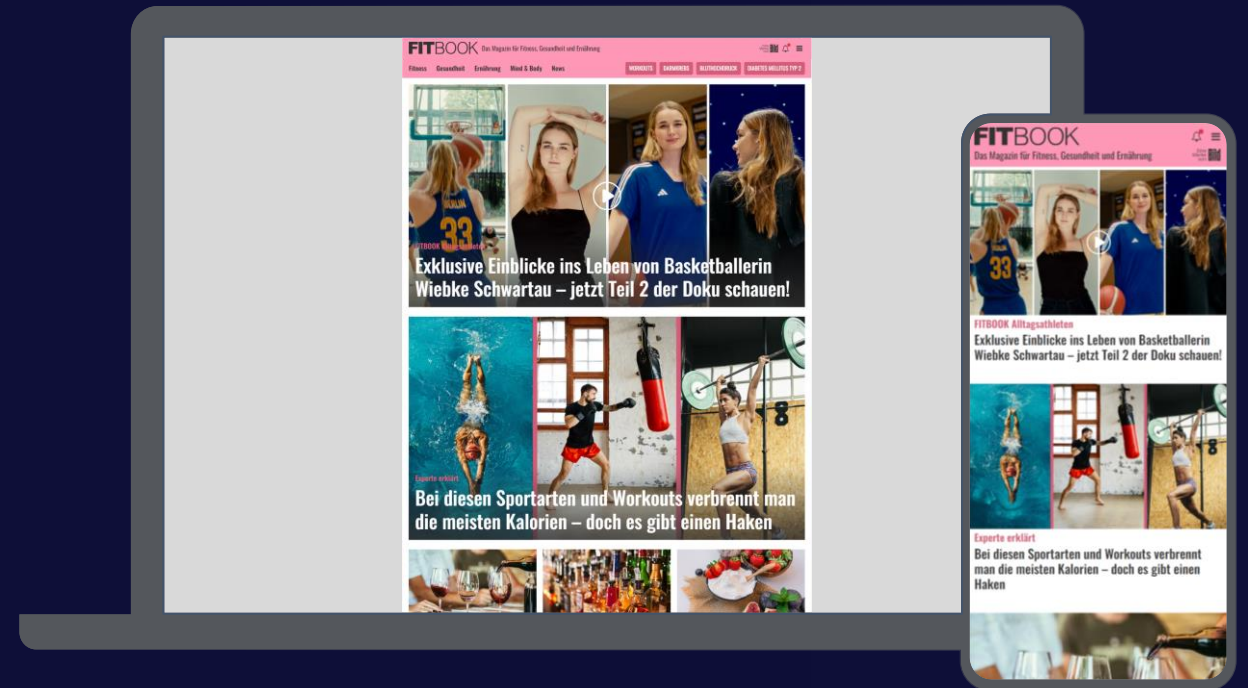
FITBOOK Das Magazin für Fitness, Gesundheit und Ernährung

Fitness Gesundheit Ernährung Mind & Body News

WORKOUTS DARMKREBS BLUTHOCHDRUCK DIABETES MELLITUS TYP 2

FITBOOK Alltagsathleten

Exklusive Einblicke ins Leben von Basketballerin Wiebke Schwartau – jetzt Teil 2 der Doku schauen!

Experte erklärt

Bei diesen Sportarten und Workouts verbrennt man die meisten Kalorien – doch es gibt einen Haken

FITBOOK

Das Magazin für Fitness, Gesundheit und Ernährung

FITBOOK Alltagsathleten

Exklusive Einblicke ins Leben von Basketballerin Wiebke Schwartau – jetzt Teil 2 der Doku schauen!

Experte erklärt

Bei diesen Sportarten und Workouts verbrennt man die meisten Kalorien – doch es gibt einen Haken